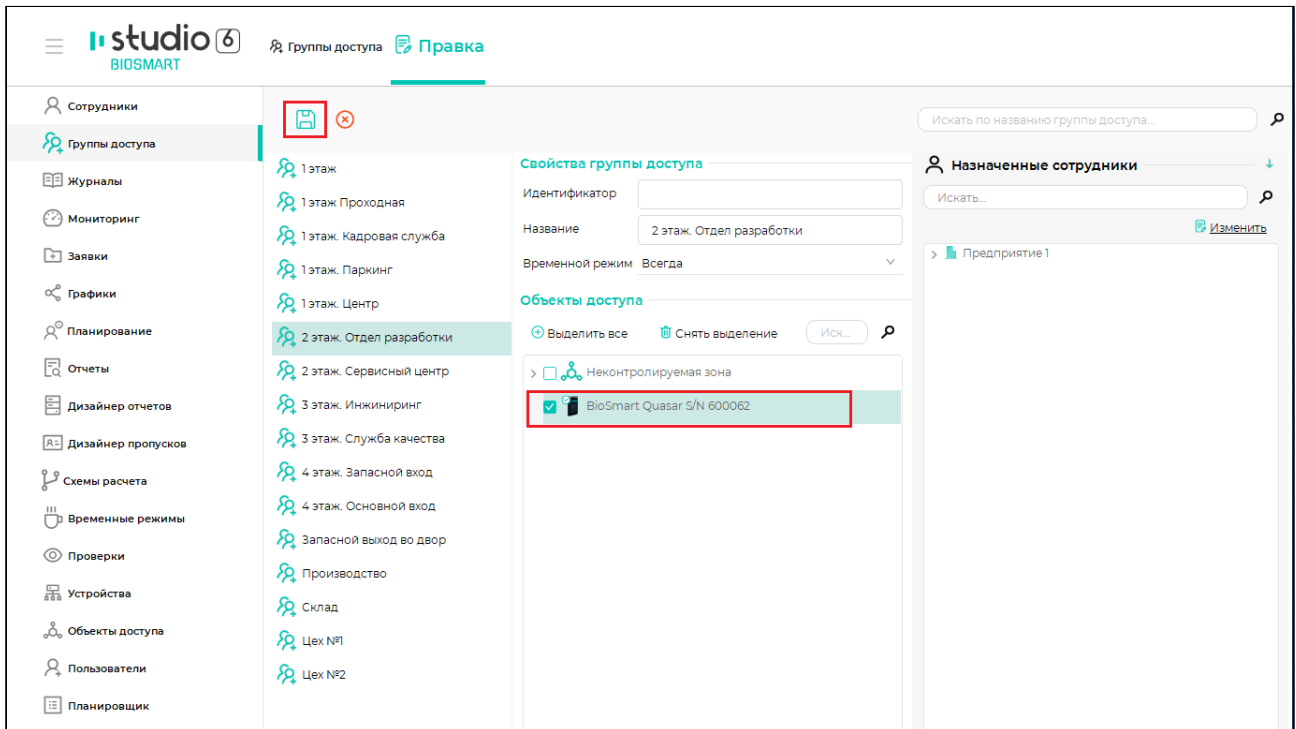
studio 6
BIOSMART

Группы доступа Правка

Сотрудники
Группы доступа
Журналы
Мониторинг
Заявки
Графики
Планирование
Отчеты
Дизайнер отчетов
Дизайнер пропусков
Схемы расчета
Временные режимы
Проверки
Устройства
Объекты доступа
Пользователи
Планировщик

1 этаж
1 этаж Проходная
1 этаж. Кадровая служба
1 этаж. Паркинг
1 этаж. Центр
2 этаж. Отдел разработки
2 этаж. Сервисный центр
3 этаж. Инжиниринг
3 этаж. Служба качества
4 этаж. Запасной вход
4 этаж. Основной вход
Запасной выход во двор
Производство
Склад
Цех №1
Цех №2

Свойства группы доступа
Идентификатор
Название 2 этаж. Отдел разработки
Временной режим Всегда

Объекты доступа
Выделить все Снять выделение Иск...
Неконтролируемая зона
BioSmart Quasar S/N 600062

Искать по названию группы доступа...

Назначенные сотрудники
Искать...
Изменить
Предприятие 1